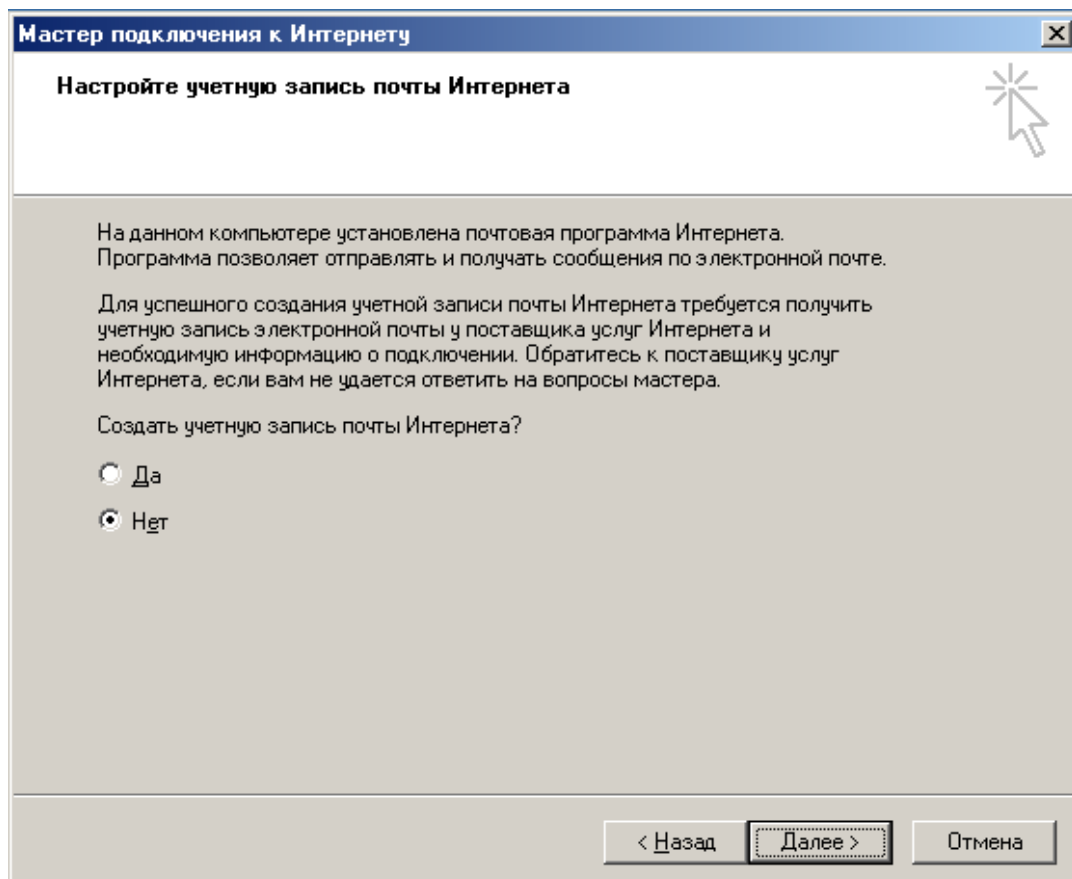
Мастер подключения к Интернету

Настройте учетную запись почты Интернета

На данном компьютере установлена почтовая программа Интернета. Программа позволяет отправлять и получать сообщения по электронной почте.

Для успешного создания учетной записи почты Интернета требуется получить учетную запись электронной почты у поставщика услуг Интернета и необходимую информацию о подключении. Обратитесь к поставщику услуг Интернета, если вам не удается ответить на вопросы мастера.

Создать учетную запись почты Интернета?

Да

Нет

< Назад | Далее > | Отмена